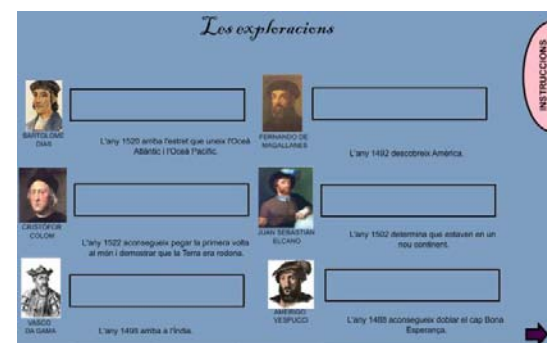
Les exploracions

INSTRUCCIONS

BARTOLOMÉ DIAS

L'any 1520 arriba l'estret que uneix l'Oceà Atlàntic i l'Oceà Pacífic.

FERNANDO DE MAGALLANES

L'any 1492 descobreix Amèrica.

CRISTÒFOR COLOM

L'any 1522 aconsegueix pegar la primera volta al món i demostrar que la Terra era rodona.

JUAN SEBASTIÁN ELCANO

L'any 1502 determina que estaven en un nou continent.

VASCO DA GAMA

L'any 1498 arriba a l'Índia.

AMERIGO VESPUCCI

L'any 1488 aconsegueix doblar el cap Bona Esperança.